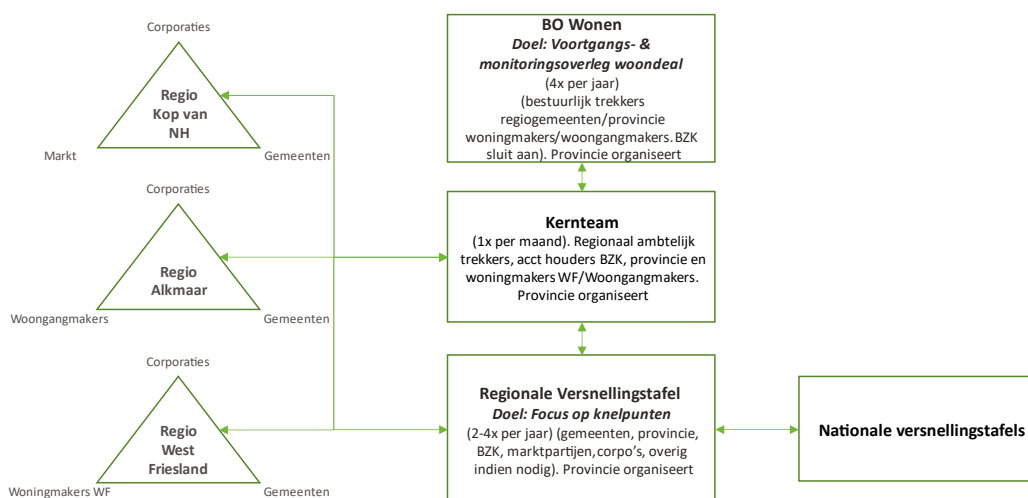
Corporaties

Regio Kop van NH

Markt

Gemeenten

Corporaties

Regio Alkmaar

Woongangmakers

Gemeenten

Corporaties

Regio West Friesland

Woningmakers WF

Gemeenten

**BO Wonen**
***Doel: Voortgangs- & monitoringsoverleg woondeal***
(4x per jaar)
(bestuurlijk trekkers regiogemeenten/provincie woningmakers/woongangmakers. BZK sluit aan). Provincie organiseert

**Kernteam**
(1x per maand). Regionaal ambtelijk trekkers, acct houders BZK, provincie en woningmakers WF/Woongangmakers. Provincie organiseert

**Regionale Versnellingstafel**
***Doel: Focus op knelpunten***
(2-4x per jaar) (gemeenten, provincie, BZK, marktpartijen, corpo's, overig indien nodig). Provincie organiseert

**Nationale versnellingstafels**